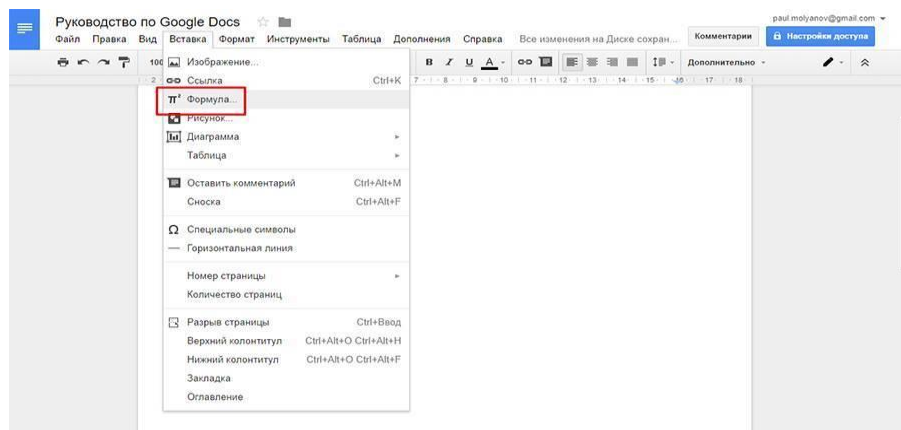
Руководство по Google Docs

Файл Правка Вид Вставка Формат Инструменты Таблица Дополнения Справка Все изменения на Диске сохран...

paul.molyanov@gmail.com

Комментарии

Настройки доступа

100

B I U A

Дополнительно

2 7 8 9 10 11 12 13 14 15 16 17 18

Изображение...

Ссылка Ctrl+K

Формула...

Рисунок...

Диаграмма

Таблица

Оставить комментарий Ctrl+Alt+M

Сноска Ctrl+Alt+F

Специальные символы

Горизонтальная линия

Номер страницы

Количество страниц

Разрыв страницы Ctrl+Ввод

Верхний колонтитул Ctrl+Alt+O Ctrl+Alt+H

Нижний колонтитул Ctrl+Alt+O Ctrl+Alt+F

Закладка

Оглавление